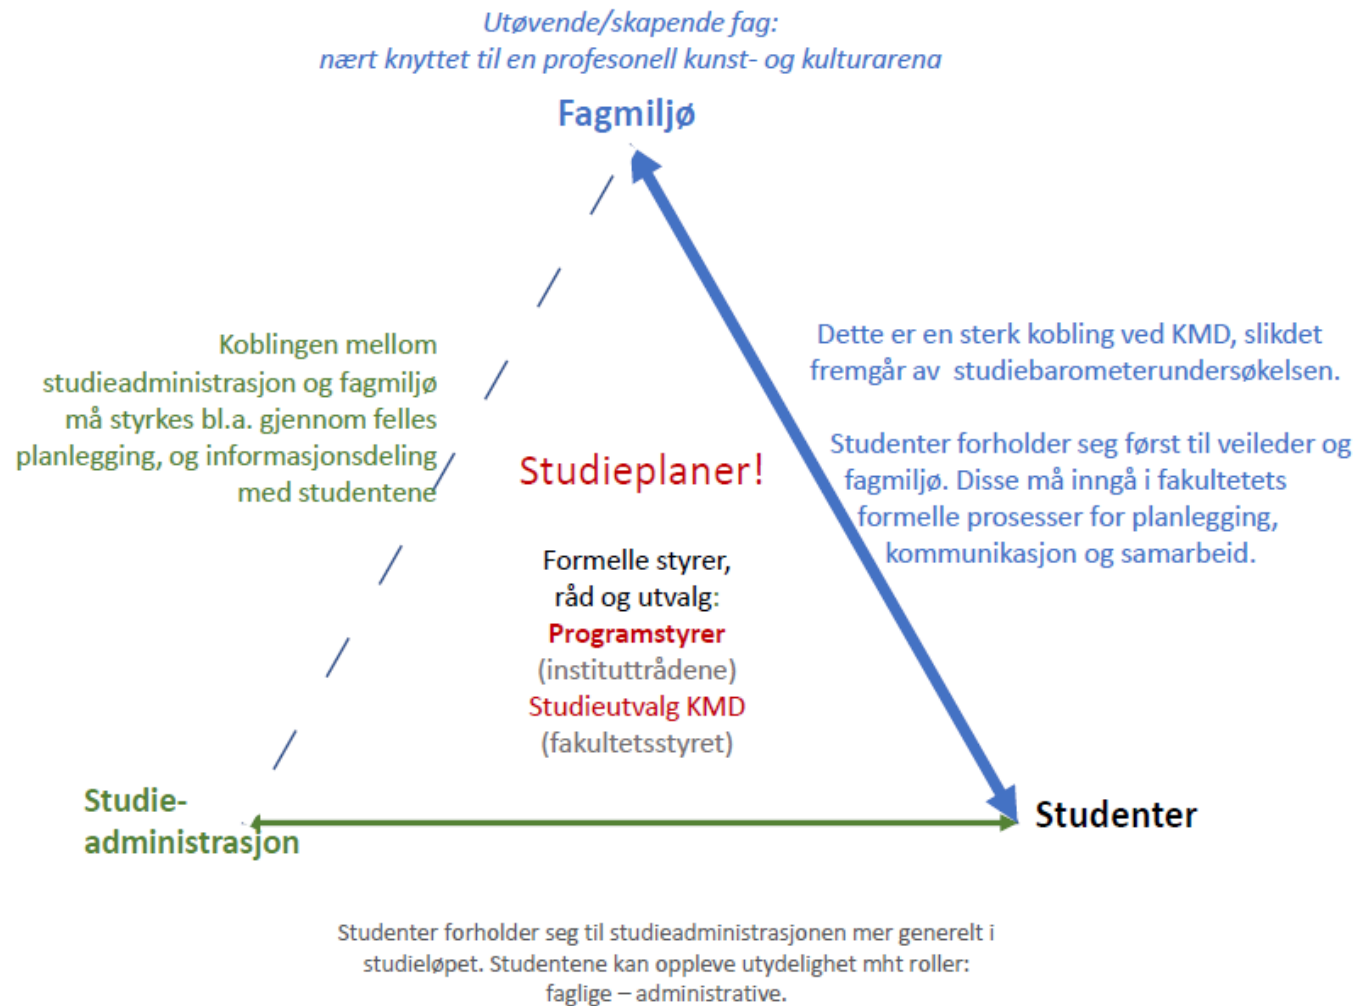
Utøvende/skapende fag:
nært knyttet til en profesonell kunst- og kulturarena

Fagmiljø

Koblingen mellom studieadministrasjon og fagmiljø må styrkes bl.a. gjennom felles planlegging, og informasjonsdeling med studentene

Studieplaner!

Formelle styrer, råd og utvalg:
Programstyrer
(instituttrådene)
Studieutvalg KMD
(fakultetsstyret)

Dette er en sterk kobling ved KMD, slikdet fremgår av studiebarometerundersøkelsen.

Studenter forholder seg først til veileder og fagmiljø. Disse må inngå i fakultetets formelle prosesser for planlegging, kommunikasjon og samarbeid.

Studie-
administrasjon

Studenter

Studenter forholder seg til studieadministrasjonen mer generelt i studieløpet. Studentene kan oppleve utydelighet mht roller: faglige – administrative.